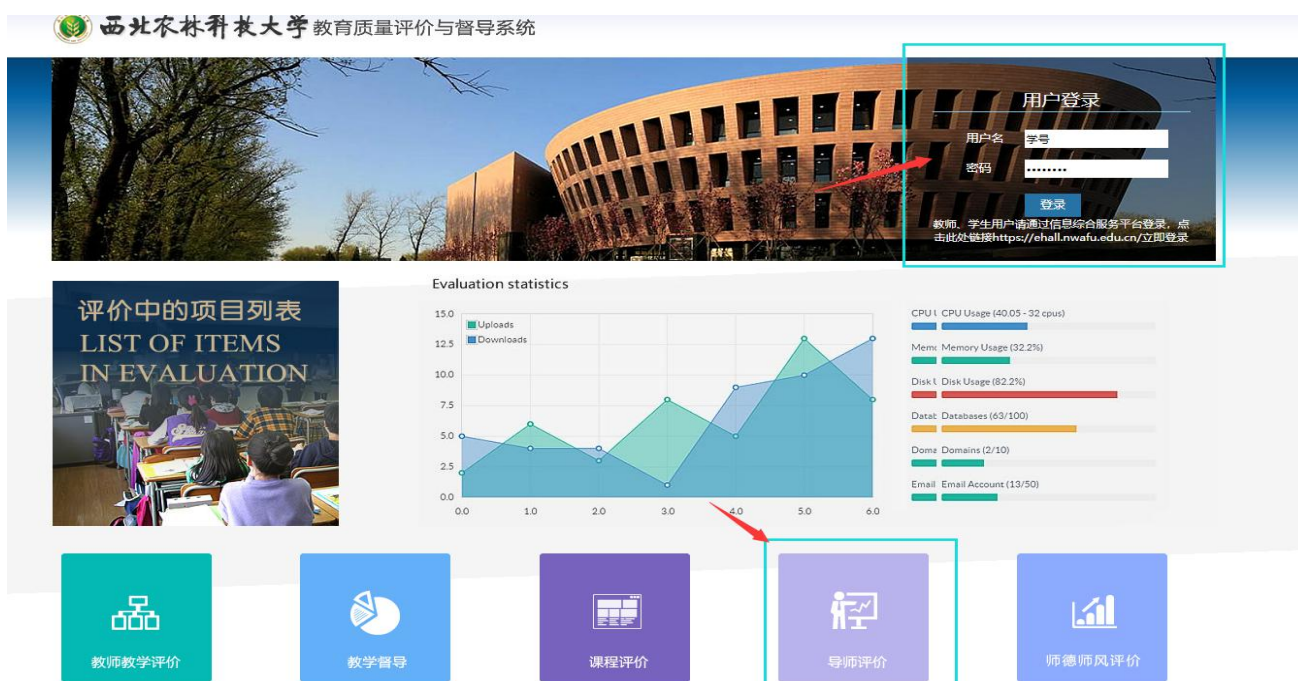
西北农林科技大学 教育质量评价与督导系统

用户登录

用户名 学号

密码 ••••••••

登录

教师、学生用户请通过信息综合服务平台登录，点击此处链接https://ehall.nwafu.edu.cn/立即登录

评价中的项目列表
LIST OF ITEMS
IN EVALUATION

Evaluation statistics

Uploads
Downloads

15.0
12.5
10.0
7.5
5.0
2.5
0.0

0.0 1.0 2.0 3.0 4.0 5.0 6.0

CPU U CPU Usage (40.05 - 32 cpus)

Memo Memory Usage (32.2%)

Disk U Disk Usage (82.2%)

Datab Databases (63/100)

Doma Domains (2/10)

Email Email Account (13/50)

教师教学评价

教学督导

课程评价

导师评价

师德师风评价